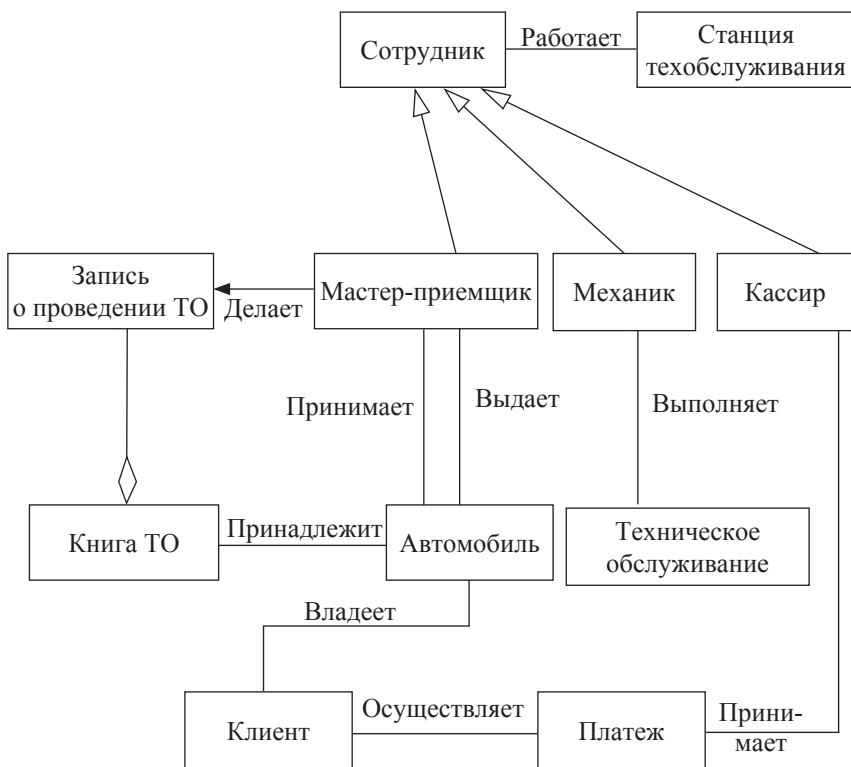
Сотрудник
Работает
Станция техобслуживания

Запись о проведении ТО
Делает
Мастер-приемщик
Механик
Кассир

Принимает
Выдает
Выполняет

Книга ТО
Принадлежит
Автомобиль
Техническое обслуживание

Владеет

Клиент
Осуществляет
Платеж
Принимает